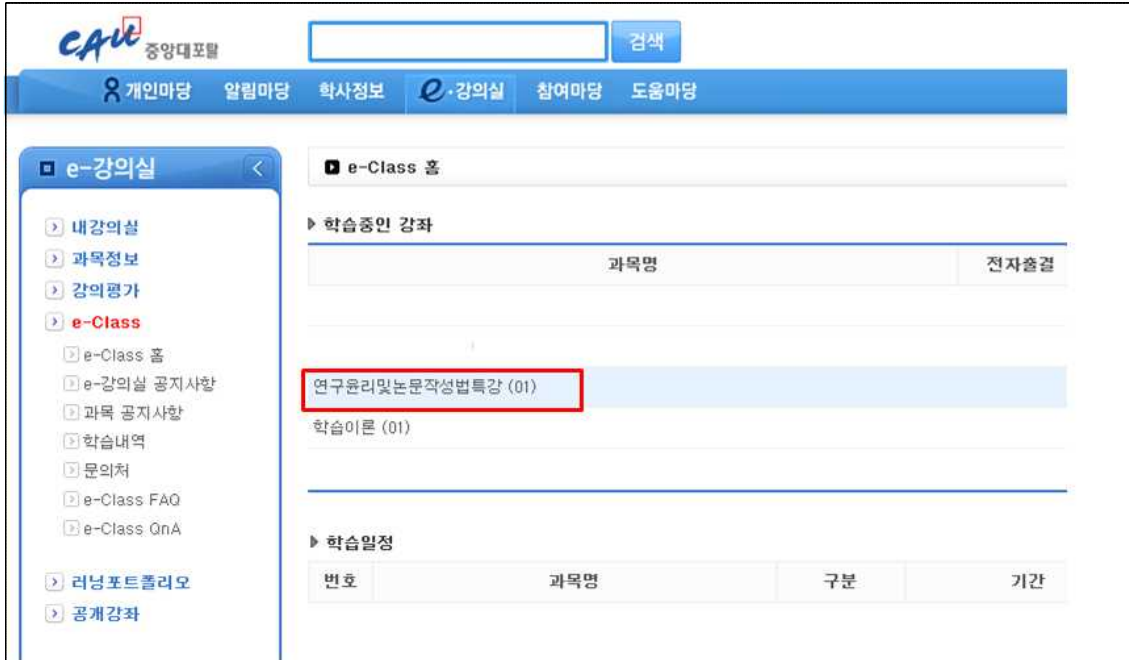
CAU 중앙대포탈

검색

개인마당 알림마당 학사정보 e·강의실 참여마당 도움마당

e-강의실

내강의실
과목정보
강의평가
e-Class
e-Class 홈
e-강의실 공지사항
과목 공지사항
학습내역
문의처
e-Class FAQ
e-Class QnA

러닝포트폴리오
공개강좌

e-Class 홈

▶ 학습중인 강좌

| 과목명 | 전자출결 |
|---|---|
| | |
| 연구윤리및논문작성법특강 (01) | |
| 학습이론 (01) | |

▶ 학습일정

| 번호 | 과목명 | 구분 | 기간 |
|---|---|---|---|